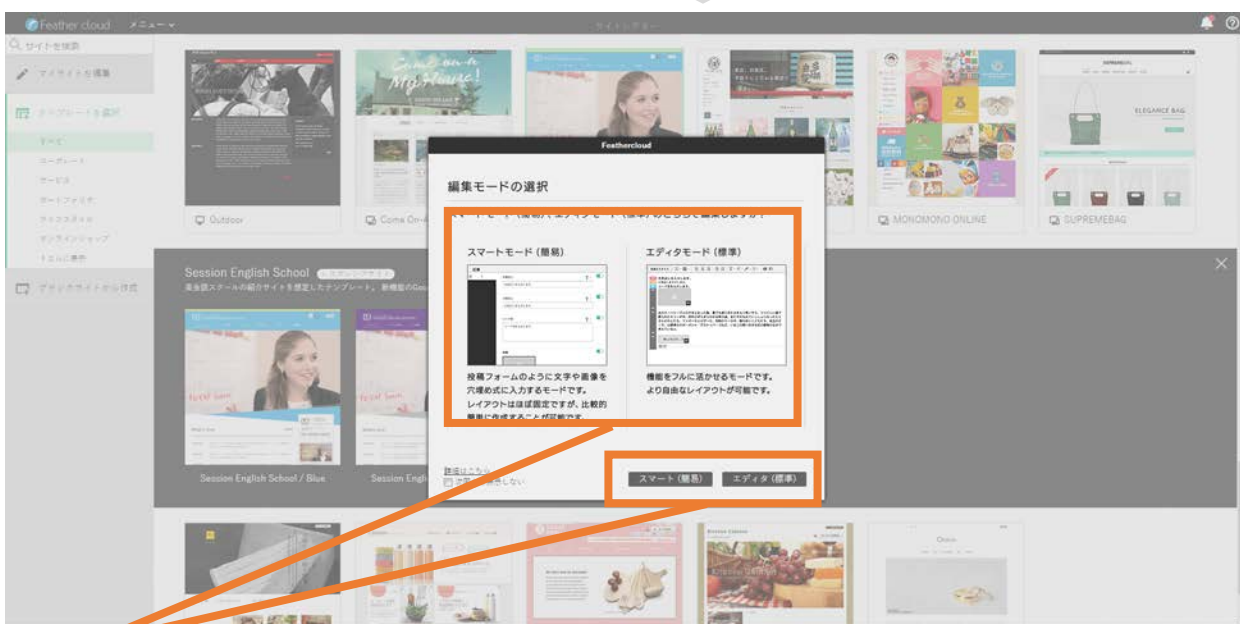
Feather cloud メニュー

サイトを検索

マイサイトを編集

テンプレートを選択

すべて

コーポレート

サービス

ポートフォリオ

ウェブメディア

オンラインショップ

その他

ブランクサイトから作成

Outdoor

Come On

MONOMONO ONLINE

SUPREMEBAG

ELEGANCE BAG

Session English School

英会話スクールの紹介サイトを想定したテンプレート。

Session English School / Blue

Session Engl

Feathercloud

編集モードの選択

スマートモード（簡易）

エディタモード（標準）

投稿フォームのように文字や画像を穴埋め式に入力するモードです。レイアウトはほぼ固定ですが、比較的簡単に作成することが可能です。

機能をフルに活かせるモードです。より自由なレイアウトが可能です。

詳細はこちら

次回から表示しない

スマート（簡易）

エディタ（標準）